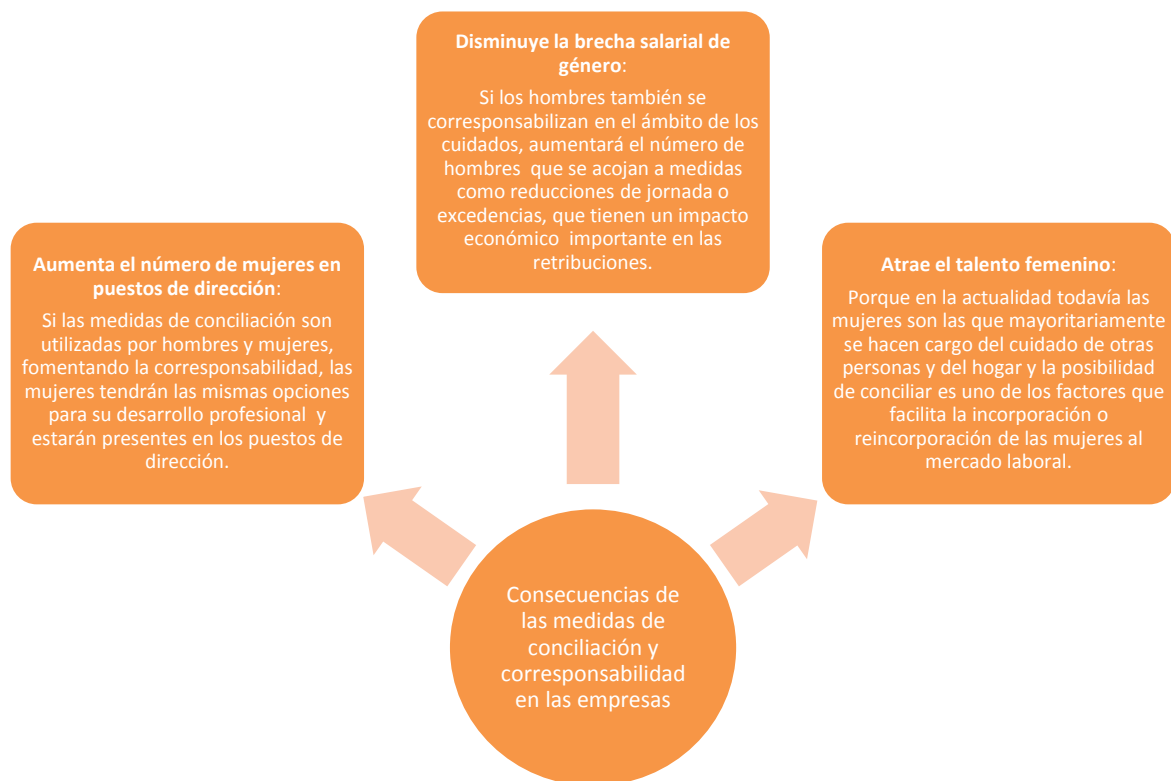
Disminuye la brecha salarial de género:

Si los hombres también se corresponsabilizan en el ámbito de los cuidados, aumentará el número de hombres que se acojan a medidas como reducciones de jornada o excedencias, que tienen un impacto económico importante en las retribuciones.

Aumenta el número de mujeres en puestos de dirección:

Si las medidas de conciliación son utilizadas por hombres y mujeres, fomentando la corresponsabilidad, las mujeres tendrán las mismas opciones para su desarrollo profesional y estarán presentes en los puestos de dirección.

Atrae el talento femenino:

Porque en la actualidad todavía las mujeres son las que mayoritariamente se hacen cargo del cuidado de otras personas y del hogar y la posibilidad de conciliar es uno de los factores que facilita la incorporación o reincorporación de las mujeres al mercado laboral.

Consecuencias de las medidas de conciliación y corresponsabilidad en las empresas